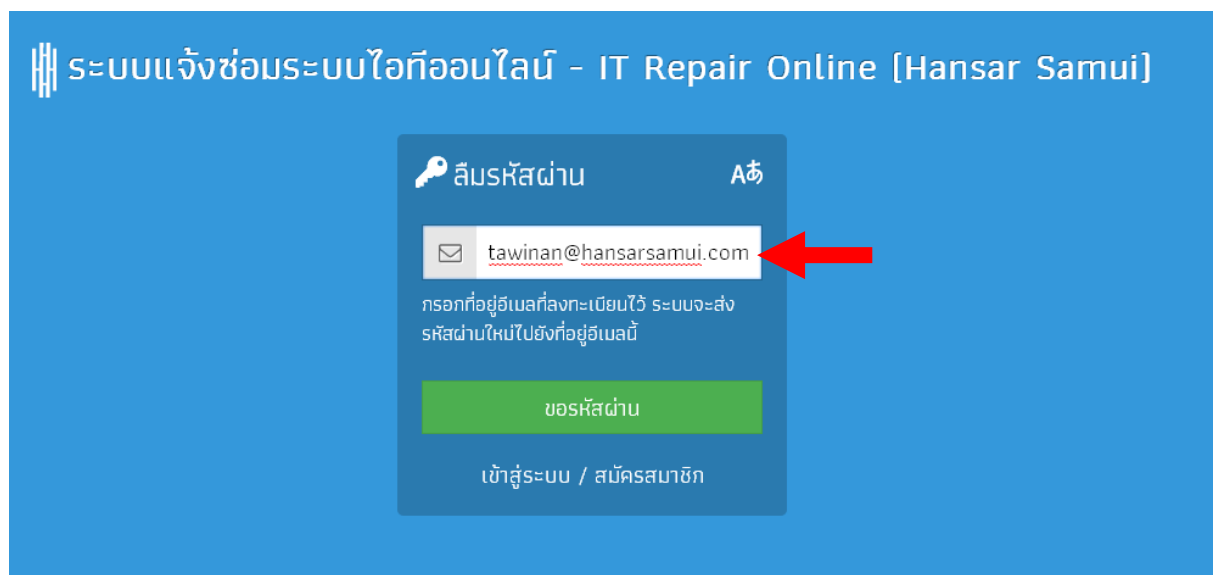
ระบบแจ้งซ่อมระบบไอทีออนไลน์ - IT Repair Online [Hansar Samui]

ลืมรหัสผ่าน

Aあ

tawinan@hansarsamui.com

กรอกที่อยู่อีเมลที่ลงทะเบียนไว้ ระบบจะส่งรหัสผ่านใหม่ไปยังที่อยู่อีเมลนี้

ขอรหัสผ่าน

เข้าสู่ระบบ / สมัครสมาชิก